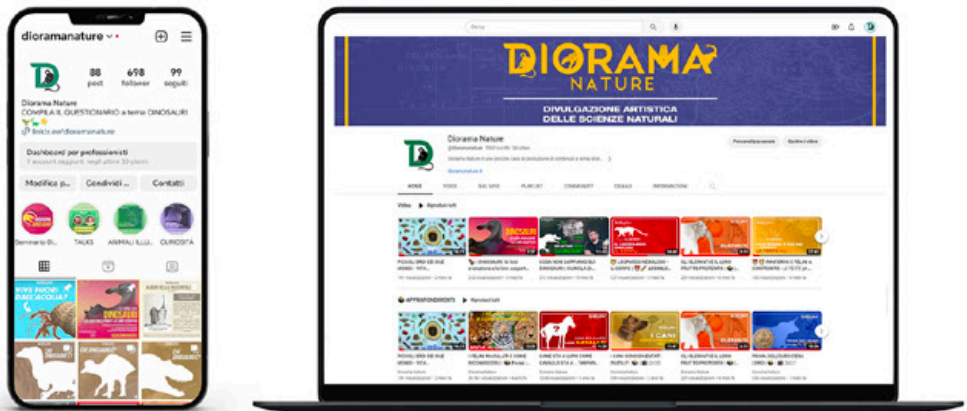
dioramanature

88 post
698 follower
99 seguiti

Diorama Nature
COMPILA IL QUESTIONARIO a tema DINOSAURI
linktr.ee/dioramanature

Dashboard per professionisti
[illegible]

Modifica p...
Condividi i...
Contatti

Seminario Di...
TALKS
ANIMALI ILLU...
CURIOSITÀ

VIVE FUORI DALL'ACQUA?
DINOSAURI
OH DINOSAURO!

Cerca

DIORAMA NATURE
DIVULGAZIONE ARTISTICA DELLE SCIENZE NATURALI

Diorama Nature
@dioramanature
Diorama Nature è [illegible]
dioramanature.it

Personalizza canale
Gestisci video

HOME
VIDEO
SHORTS
PLAYLIST
COMMUNITY
CORSI
INFORMAZIONI

Video ▶ Riproduci tutti

APPROFONDIMENTI ▶ Riproduci tutti

DINOSAURI
I CANI
ELEFANTI
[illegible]